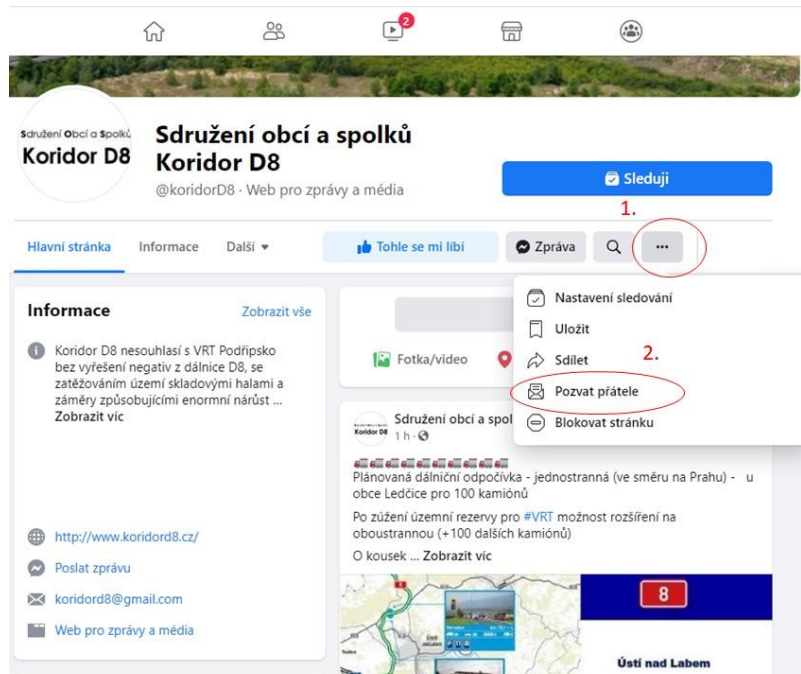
2

Sdružení obcí a spolků
Koridor D8

Sdružení obcí a spolků Koridor D8
@koridorD8 · Web pro zprávy a média

Sleduji

1.

Hlavní stránka Informace Další ▾

Tohle se mi líbí Zpráva ···

Nastavení sledování
Uložit
Sdílet
2.
Pozvat přátele
Blokovat stránku

Informace Zobrazit vše

Koridor D8 nesouhlasí s VRT Podřipsko bez vyřešení negativ z dálnice D8, se zatěžováním území skladovými halami a záměry způsobujícími enormní nárůst ... Zobrazit víc

Fotka/video

Sdružení obcí a spol
1 h · 

Plánovaná dálniční odpočívka - jednostranná (ve směru na Prahu) - u obce Ledčice pro 100 kamiónů

Po zúžení územní rezervy pro #VRT možnost rozšíření na oboustrannou (+100 dalších kamiónů)

O kousek ... Zobrazit víc

http://www.koridord8.cz/
Poslat zprávu
koridord8@gmail.com
Web pro zprávy a média

8
Ústí nad Labem